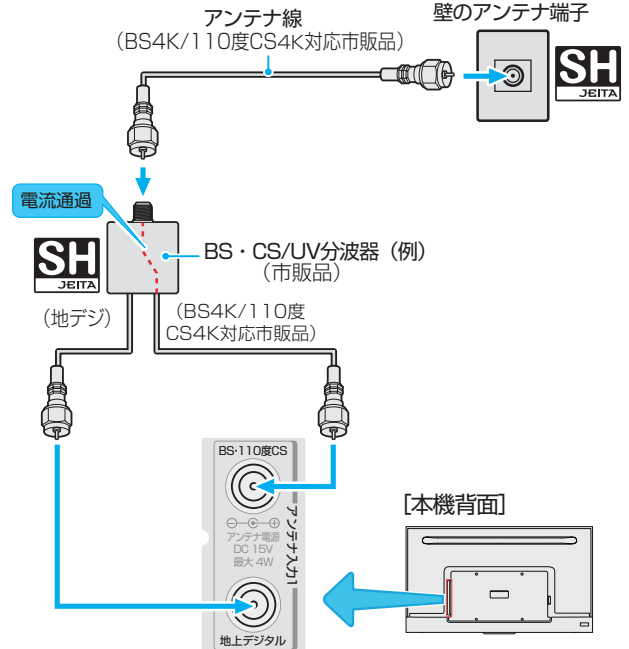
アンテナ線
（BS4K/110度CS4K対応市販品）

壁のアンテナ端子

SH
JEITA

電流通過

SH
JEITA

BS・CS/UV分波器（例）
（市販品）

（地デジ）

（BS4K/110度
CS4K対応市販品）

BS·110度CS

アンテナ入力1

アンテナ電源
DC 15V
最大 4W

地上デジタル

[本機背面]